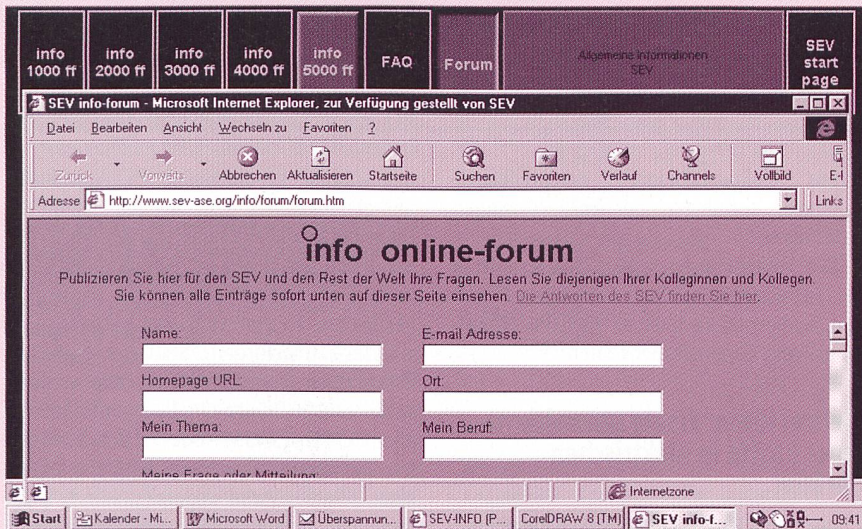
info 1000 ff | info 2000 ff | info 3000 ff | info 4000 ff | info 5000 ff | FAQ | Forum | Allgemeine Informationen SEV | SEV start page

SEV info-forum - Microsoft Internet Explorer, zur Verfügung gestellt von SEV

Datei Bearbeiten Ansicht Wechseln zu Favoriten ?

Zurück Vorwärts Abbrechen Aktualisieren Startseite Suchen Favoriten Verlauf Channels Vollbild E-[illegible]

Adresse http://www.sev-ase.org/info/forum/forum.htm Links

info online-forum

Publizieren Sie hier für den SEV und den Rest der Welt Ihre Fragen. Lesen Sie diejenigen Ihrer Kolleginnen und Kollegen. Sie können alle Einträge sofort unten auf dieser Seite einsehen. Die Antworten des SEV finden Sie hier.

Name:

E-mail Adresse:

Homepage URL:

Ort:

Mein Thema:

Mein Beruf:

Meine Frage oder Mitteilung:

Internetzone

Start | Kalender - Mi... | Microsoft Word | Überspannun... | SEV-INFO (P... | CorelDRAW 8 (TM) | SEV info-f... | 09:41